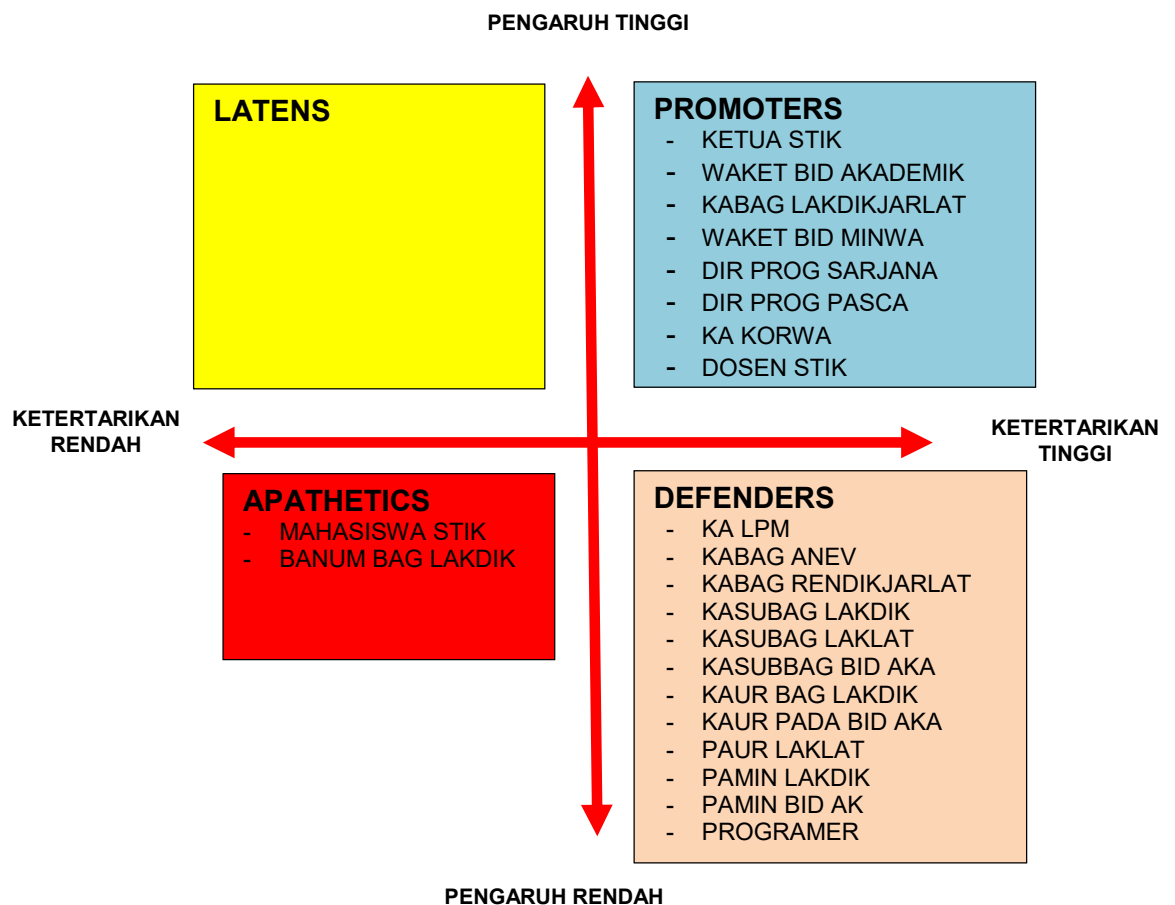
PENGARUH TINGGI

LATENS

PROMOTERS
- KETUA STIK
- WAKET BID AKADEMIK
- KABAG LAKDIKJARLAT
- WAKET BID MINWA
- DIR PROG SARJANA
- DIR PROG PASCA
- KA KORWA
- DOSEN STIK

KETERTARIKAN RENDAH

KETERTARIKAN TINGGI

APATHETICS
- MAHASISWA STIK
- BANUM BAG LAKDIK

DEFENDERS
- KA LPM
- KABAG ANEV
- KABAG RENDIKJARLAT
- KASUBAG LAKDIK
- KASUBAG LAKLAT
- KASUBBAG BID AKA
- KAUR BAG LAKDIK
- KAUR PADA BID AKA
- PAUR LAKLAT
- PAMIN LAKDIK
- PAMIN BID AK
- PROGRAMER

PENGARUH RENDAH